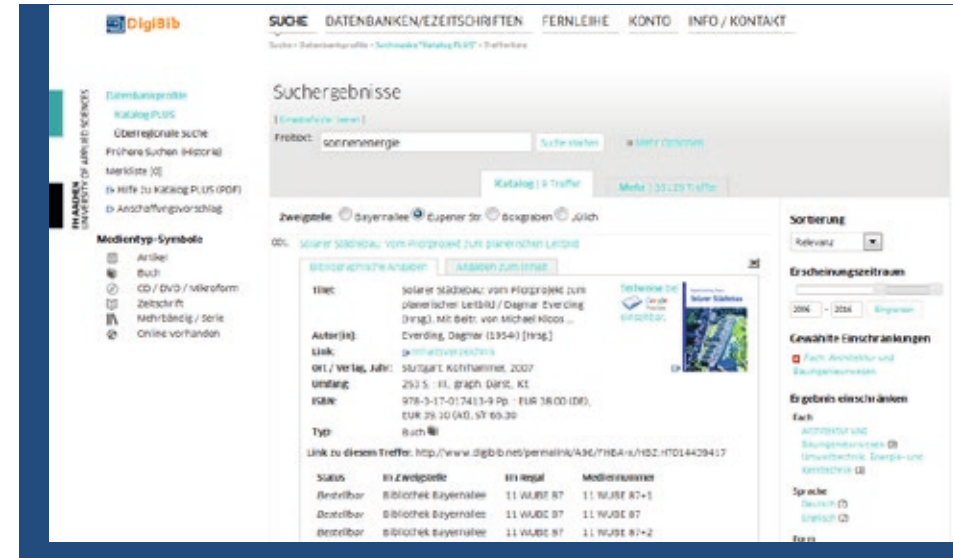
DigiBib

SUCHE DATENBANKEN/ZEITSCHRIFTEN FERNLEIHE KONTO INFO / KONTAKT

Suche › Datenbankprofile › Suchmaske "Katalog PLUS" › Trefferliste

FH AACHEN UNIVERSITY OF APPLIED SCIENCES

Datenbankprofile
Katalog PLUS
Überregionale Suche
Frühere Suchen (Historie)
Merkliste (0)
▷ Hilfe zu Katalog PLUS (PDF)
▷ Anschaffungsvorschlag

Medientyp-Symbole
Artikel
Buch
CD / DVD / Mikroform
Zeitschrift
Mehrbändig / Serie
Online vorhanden

Suchergebnisse

[ Erweiterte Suche ]
Freitext: sonnenenergie Suche starten Mehr Optionen

Katalog | 9 Treffer Mehr | 15.129 Treffer

Zweigstelle: Bayernallee Eupener Str. Boxgraben Jülich

001. Solarer Städtebau : Vom Pilotprojekt zum planerischen Leitbild

Bibliographische Angaben Angaben zum Inhalt

Titel: Solarer Städtebau : vom Pilotprojekt zum planerischen Leitbild / Dagmar Everding (Hrsg.). Mit Beitr. von Michael Koos ...
Autor(in): Everding, Dagmar (1954-) [Hrsg.]
Link: Inhaltsverzeichnis
Ort / Verlag, Jahr: Stuttgart: Kohlhammer, 2007
Umfang: 253 S. : Ill., graph. Darst., Kt.
ISBN: 978-3-17-017413-9 Pp. : EUR 38.00 (DE), EUR 39.10 (AT), sfr 65.30
Typ: Buch

Textvorschau bei Google
Solarer Städtebau

Link zu diesem Treffer: http://www.digibib.net/permalink/A96/FHBA-x/HBZ:HT014439417

| Status | In Zweigstelle | Im Regal | Mediennummer |
|---|---|---|---|
| Bestellbar | Bibliothek Bayernallee | 11 WUBE 87 | 11 WUBE 87+1 |
| Bestellbar | Bibliothek Bayernallee | 11 WUBE 87 | 11 WUBE 87 |
| Bestellbar | Bibliothek Bayernallee | 11 WUBE 87 | 11 WUBE 87+2 |

Sortierung
Relevanz

Erscheinungszeitraum
2006 – 2016 Eingrenzen

Gewählte Einschränkungen
Fach: Architektur und Bauingenieurwesen

Ergebnis einschränken
Fach
Architektur und Bauingenieurwesen (9)
Umwelttechnik, Energie- und Kerntechnik (3)
Sprache
Deutsch (7)
Englisch (2)
Form